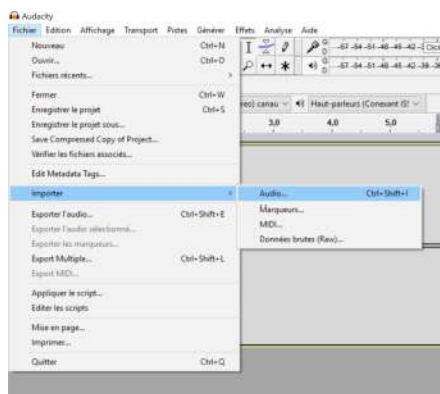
Audacity

Fichier Edition Affichage Transport Pistes Générer Effets Analyse Aide

Nouveau Ctrl+N
Ouvrir... Ctrl+O
Fichiers récents...

Fermer Ctrl+W
Enregistrer le projet Ctrl+S
Enregistrer le projet sous...
Save Compressed Copy of Project...
Vérifier les fichiers associés...

Edit Metadata Tags...

Importer

Exporter l'audio... Ctrl+Shift+E
Exporter l'audio sélectionné...
Exporter les marqueurs...
Export Multiple... Ctrl+Shift+L
Export MIDI...

Appliquer le script...
Editer les scripts

Mise en page...
Imprimer...

Quitter Ctrl+Q

Audio... Ctrl+Shift+I
Marqueurs...
MIDI...
Données brutes (Raw)...

-57 -54 -51 -48 -45 -42 Clic
-57 -54 -51 -48 -45 -42 -39 -3

réo) canau Haut-parleurs (Conexant IS

3,0 4,0 5,0